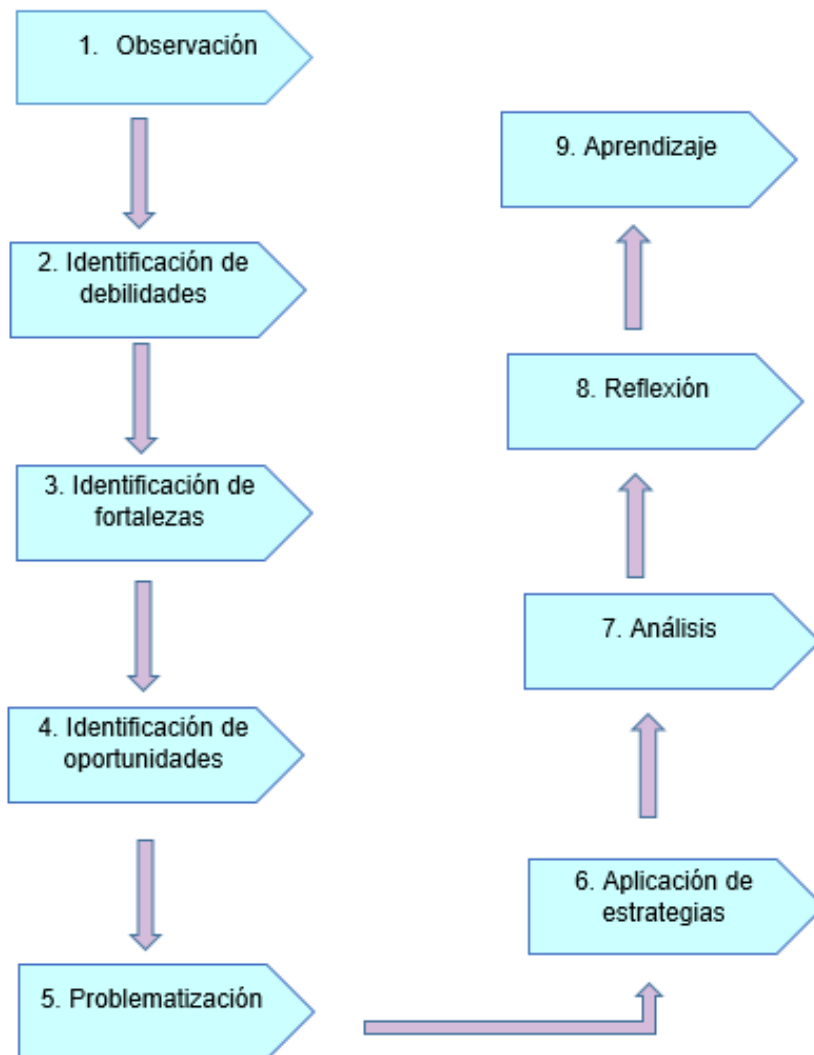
1. Observación

2. Identificación de debilidades

3. Identificación de fortalezas

4. Identificación de oportunidades

5. Problematización

6. Aplicación de estrategias

7. Análisis

8. Reflexión

9. Aprendizaje